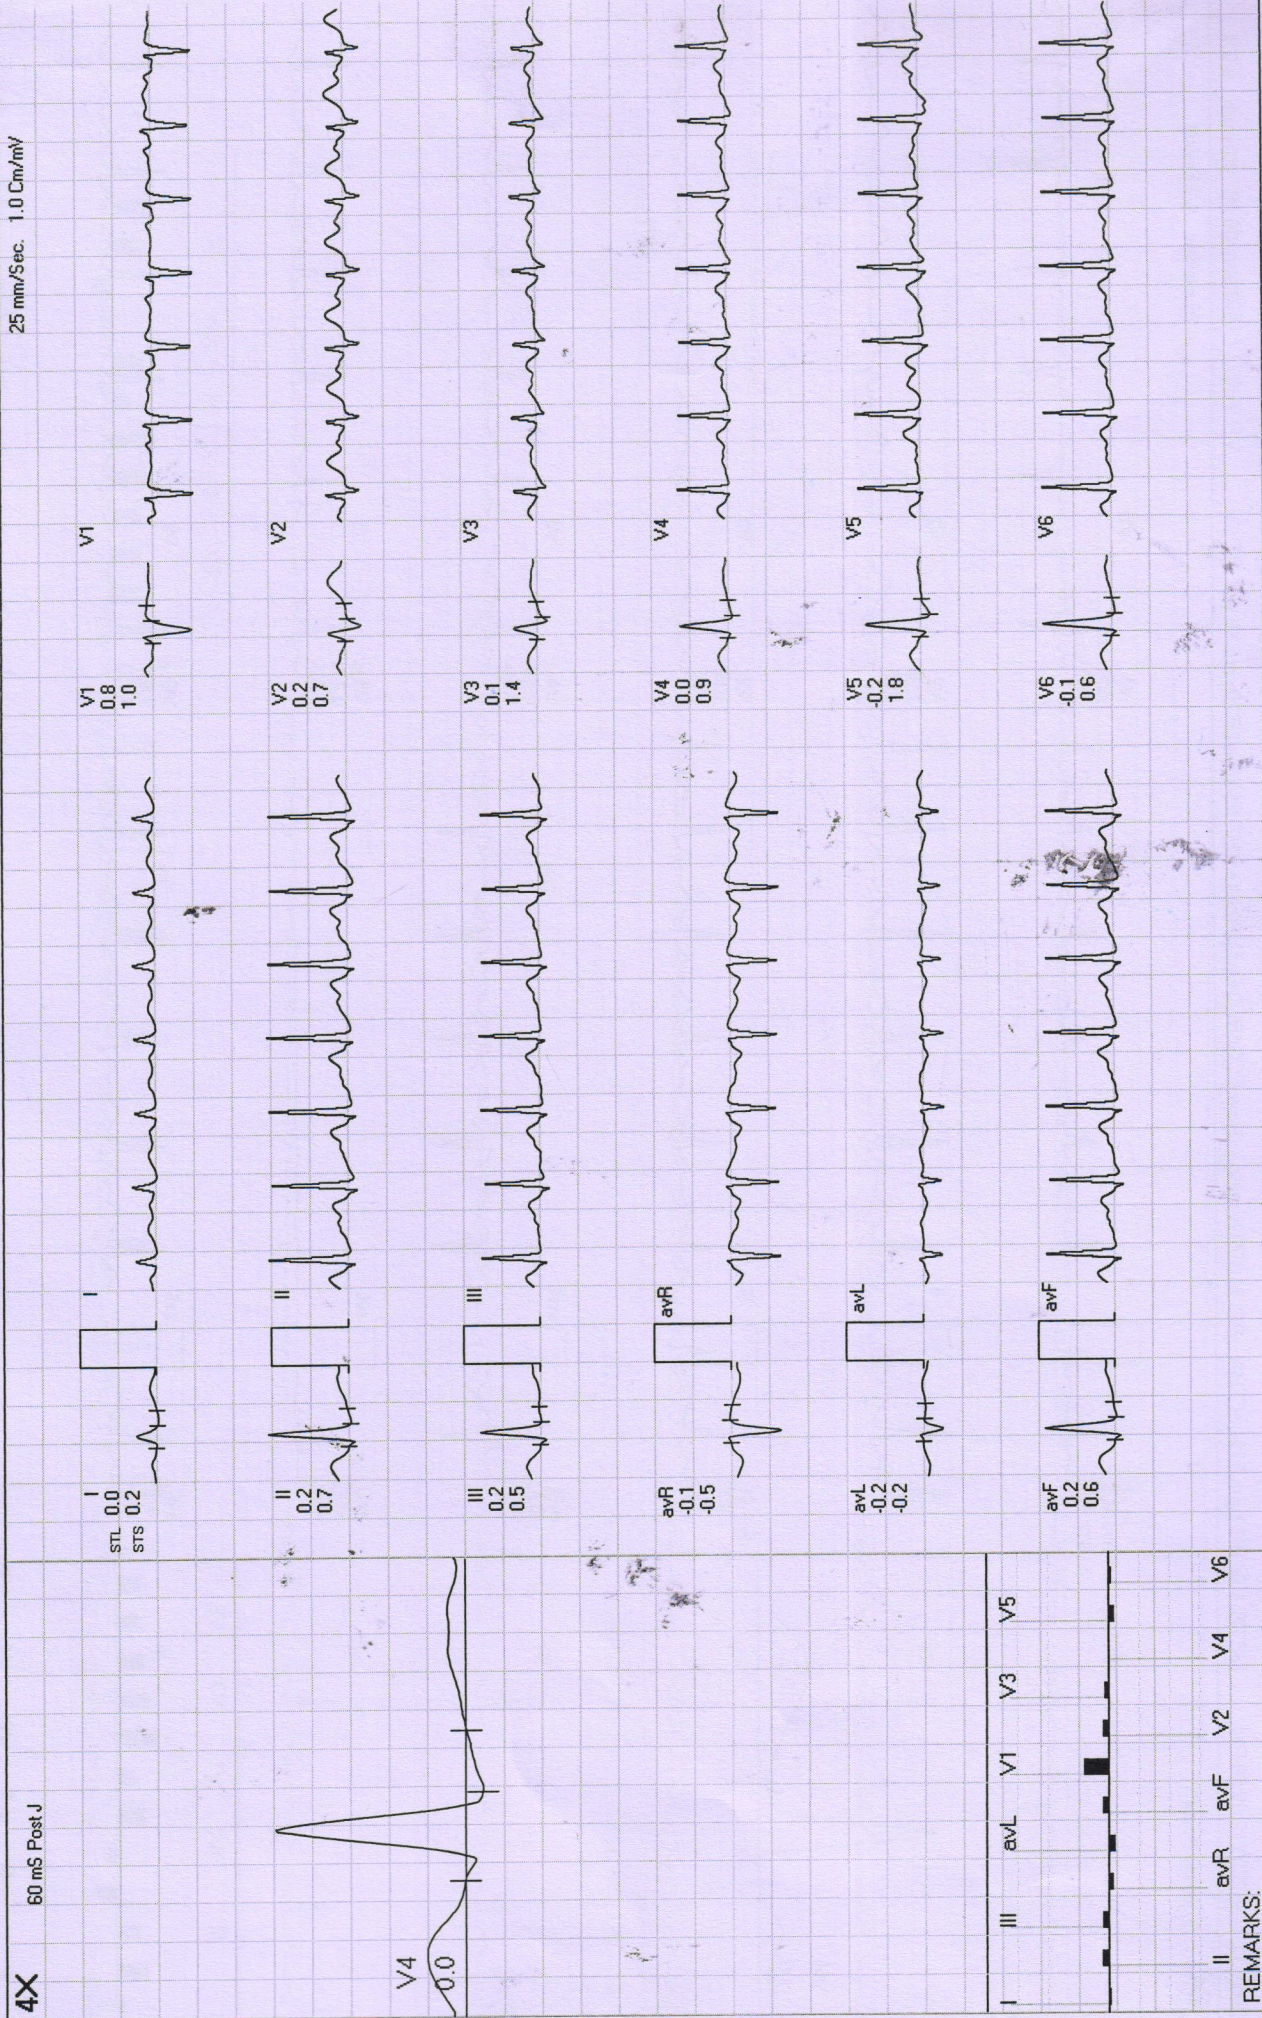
4X
60 mS Post J
25 mm/Sec. 1.0 Cm/mV

V4
0.0

I
STL 0.0
STS 0.2

II
0.2
0.7

III
0.2
0.5

avR
-0.1
-0.5

avL
-0.2
-0.2

avF
0.2
0.6

V1
0.8
1.0

V2
0.2
0.7

V3
0.1
1.4

V4
0.0
0.9

V5
-0.2
1.8

V6
-0.1
0.6

I
II
III
avR
avL
avF
V1
V2
V3
V4
V5
V6

I II III avR avL avF V1 V2 V3 V4 V5 V6

REMARKS: